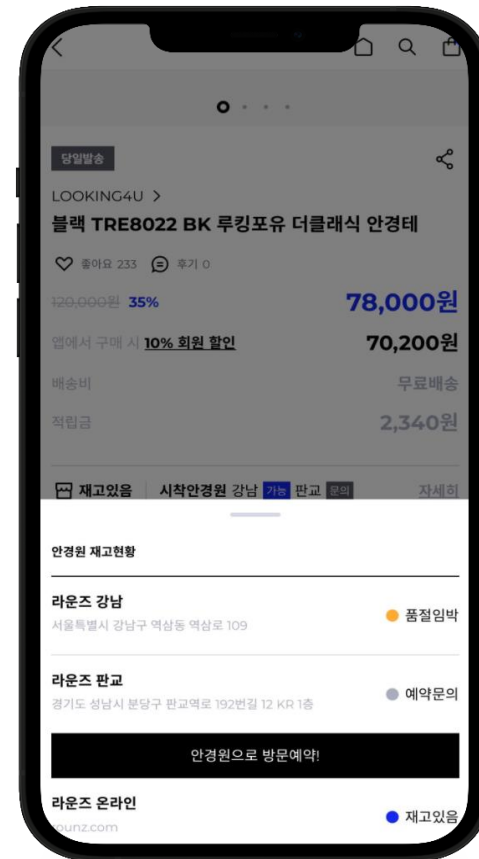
당일발송

LOOKING4U >

블랙 TRE8022 BK 루킹포유 더클래식 안경테

좋아요 233 후기 0

~~120,000원~~ 35% 78,000원

앱에서 구매 시 10% 회원 할인 70,200원

배송비 무료배송

적립금 2,340원

재고있음 시착안경원 강남 가능 판교 문의 자세히

안경원 재고현황

라운즈 강남
서울특별시 강남구 역삼동 역삼로 109
품절임박

라운즈 판교
경기도 성남시 분당구 판교역로 192번길 12 KR 1층
예약문의

안경원으로 방문예약!

라운즈 온라인
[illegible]ounz.com
재고있음